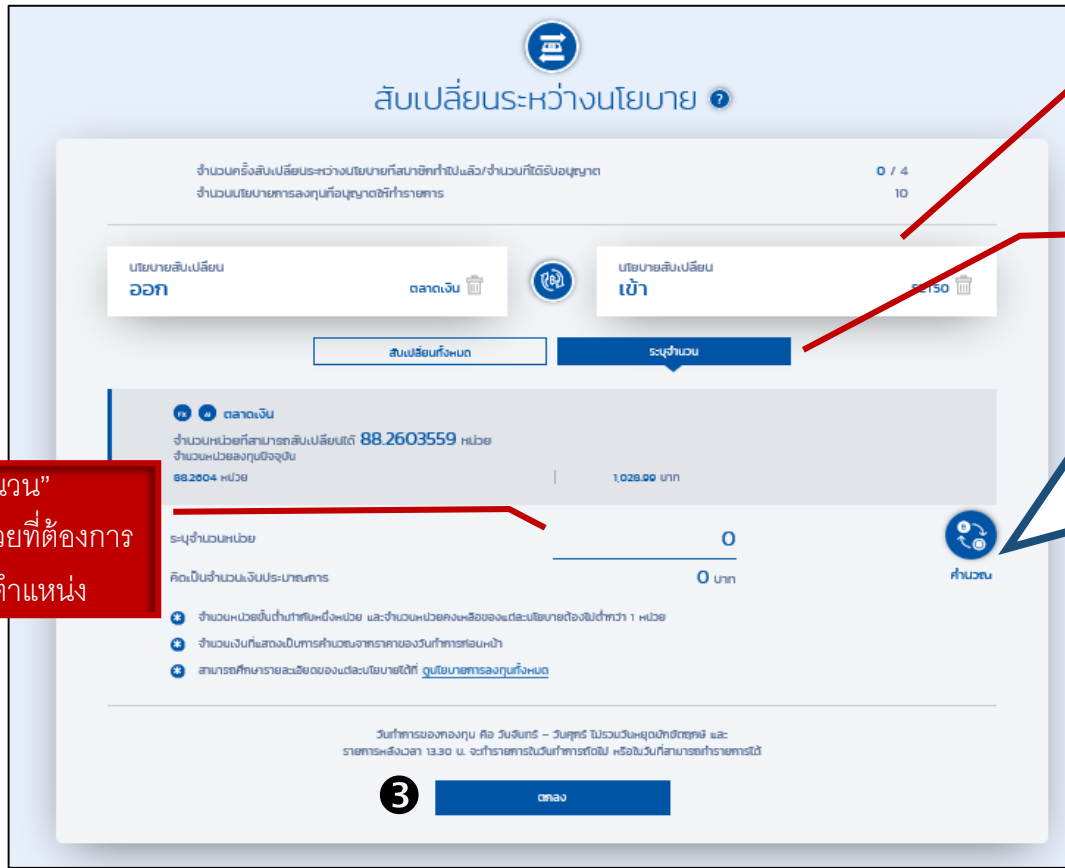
สับเปลี่ยนระหว่างนโยบาย

จำนวนครั้งสับเปลี่ยนระหว่างนโยบายที่สมาชิกทำไปแล้ว/จำนวนที่ได้รับอนุญาต 0 / 4
จำนวนนโยบายการลงทุนที่อนุญาตให้ทำรายการ 10

นโยบายสับเปลี่ยน
ออก
ตลาดเงิน

นโยบายสับเปลี่ยน
เข้า
SET50

สับเปลี่ยนทั้งหมด
ระบุจำนวน

FX AI ตลาดเงิน
จำนวนหน่วยที่สามารถสับเปลี่ยนได้ 88.2603559 หน่วย
จำนวนหน่วยลงทุนปัจจุบัน
88.2604 หน่วย
1,028.99 บาท

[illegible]นวน"
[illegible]วยที่ต้องการ
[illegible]ำแหน่ง

ระบุจำนวนหน่วย 0
คิดเป็นจำนวนเงินประมาณการ 0 บาท
คำนวณ

จำนวนหน่วยขั้นต่ำสำหรับหนึ่งหน่วย และจำนวนหน่วยคงเหลือของแต่ละนโยบายต้องไม่ต่ำกว่า 1 หน่วย
จำนวนเงินที่แสดงเป็นการคำนวณจากราคาของวันทำการก่อนหน้า
สามารถศึกษารายละเอียดของแต่ละนโยบายได้ที่ ดูนโยบายการลงทุนทั้งหมด

วันทำการของกองทุน คือ วันจันทร์ – วันศุกร์ ไม่รวมวันหยุดนักขัตฤกษ์ และ
รายการหลังเวลา 13.30 น. จะทำรายการในวันทำการถัดไป หรือในวันที่สามารถทำรายการได้

3
ตกลง